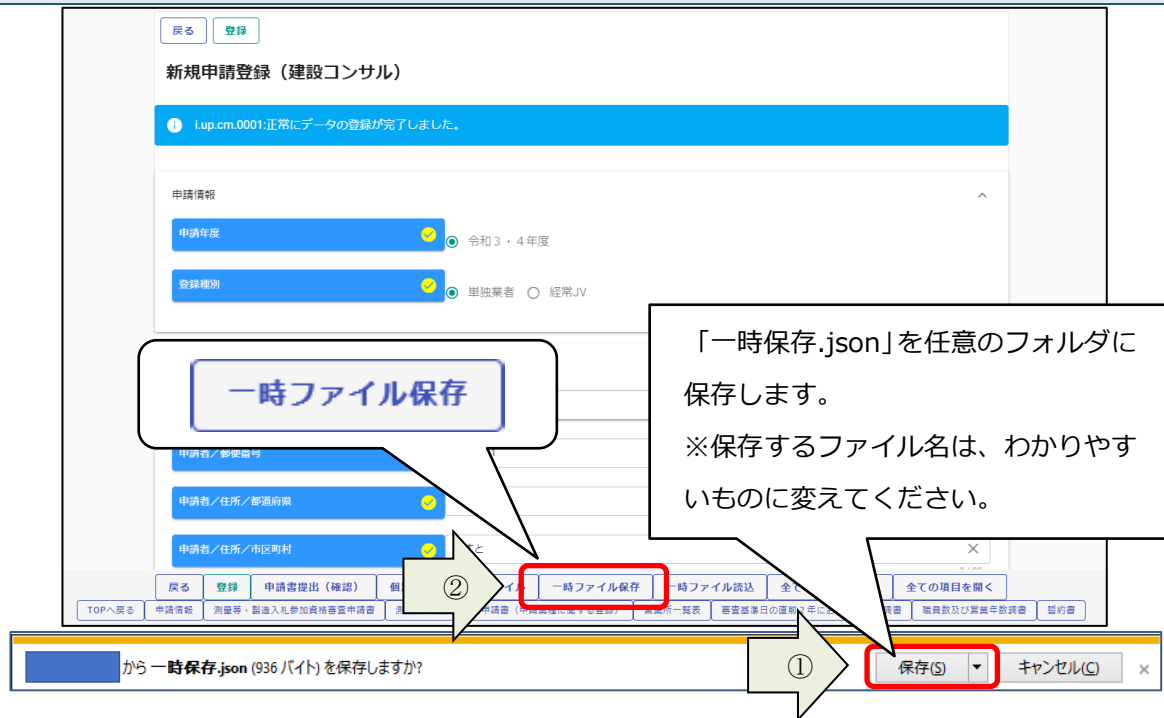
戻る　登録

新規申請登録（建設コンサル）

i.up.cm.0001:正常にデータの登録が完了しました。

申請情報

申請年度
令和３・４年度

登録種別
単独業者　経常JV

一時ファイル保存

「一時保存.json」を任意のフォルダに保存します。
※保存するファイル名は、わかりやすいものに変えてください。

申請者／郵便番号

申請者／住所／都道府県

申請者／住所／市区町村

②

戻る　登録　申請書提出（確認）　個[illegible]　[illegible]イル　一時ファイル保存　一時ファイル読込　全て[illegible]　全ての項目を開く

TOPへ戻る　申請情報　測量等・製造入札参加資格審査申請書　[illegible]　申請書（申請業種に関する登録）　営業所一覧表　審査基準日の直前２年に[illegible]書　職員数及び営業年数調書　誓約書

から 一時保存.json (936 バイト) を保存しますか?

①

保存(S)　キャンセル(C)